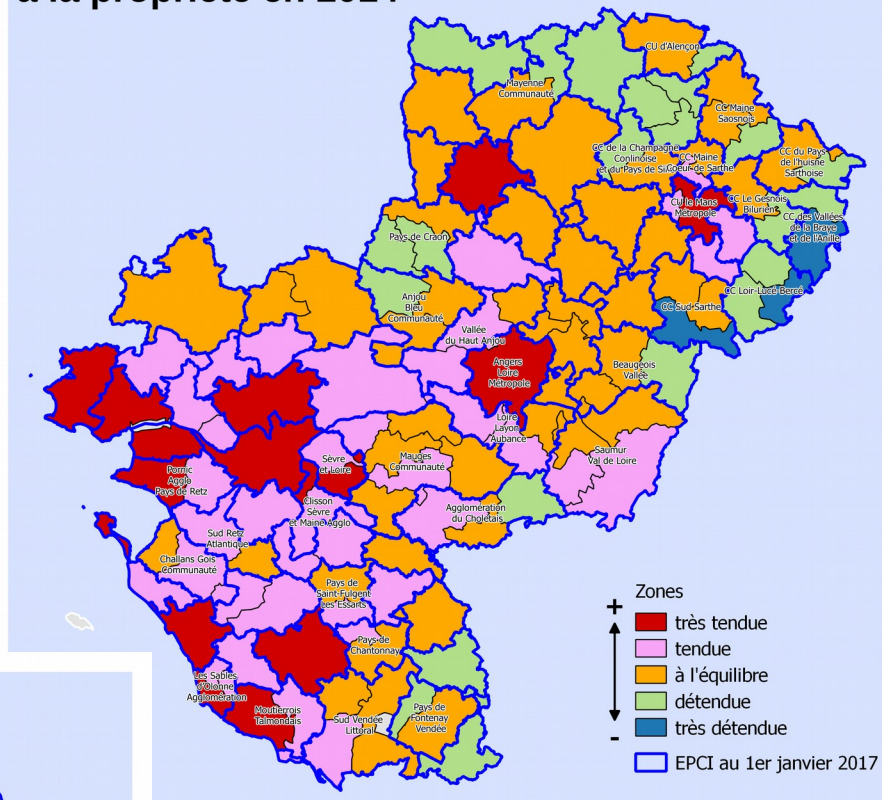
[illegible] à la propriété en 2017

CU d'Alençon

Mayenne Communauté

CC Maine Saosnois

CC de la Champagne Conlinoise et du Pays de Sillé

CC Maine Coeur de Sarthe

CC du Pays de l'Huisne Sarthoise

CU le Mans Métropole

CC Le Gesnois Bilurien

CC des Vallées de la Braye et de l'Anille

Pays de Craon

CC Loir-Lucé-Bercé

CC Sud Sarthe

Anjou Bleu Communauté

Vallée du Haut Anjou

Angers Loire Métropole

Beaugeois Vallée

Loire Layon Aubance

Saumur Val de Loire

Mauges Communauté

Sèvre et Loire

Pornic Agglo Pays de Retz

Clisson Sèvre et Maine Agglo

Agglomération du Choletais

Sud Retz Atlantique

Challans Gois Communauté

Pays de Saint-Fulgent Les Essarts

Pays de Chantonnay

Les Sables d'Olonne Agglomération

Moutierrois Talmondais

Sud Vendée Littoral

Pays de Fontenay Vendée

Zones
+
très tendue
tendue
à l'équilibre
détendue
très détendue
-
EPCI au 1er janvier 2017